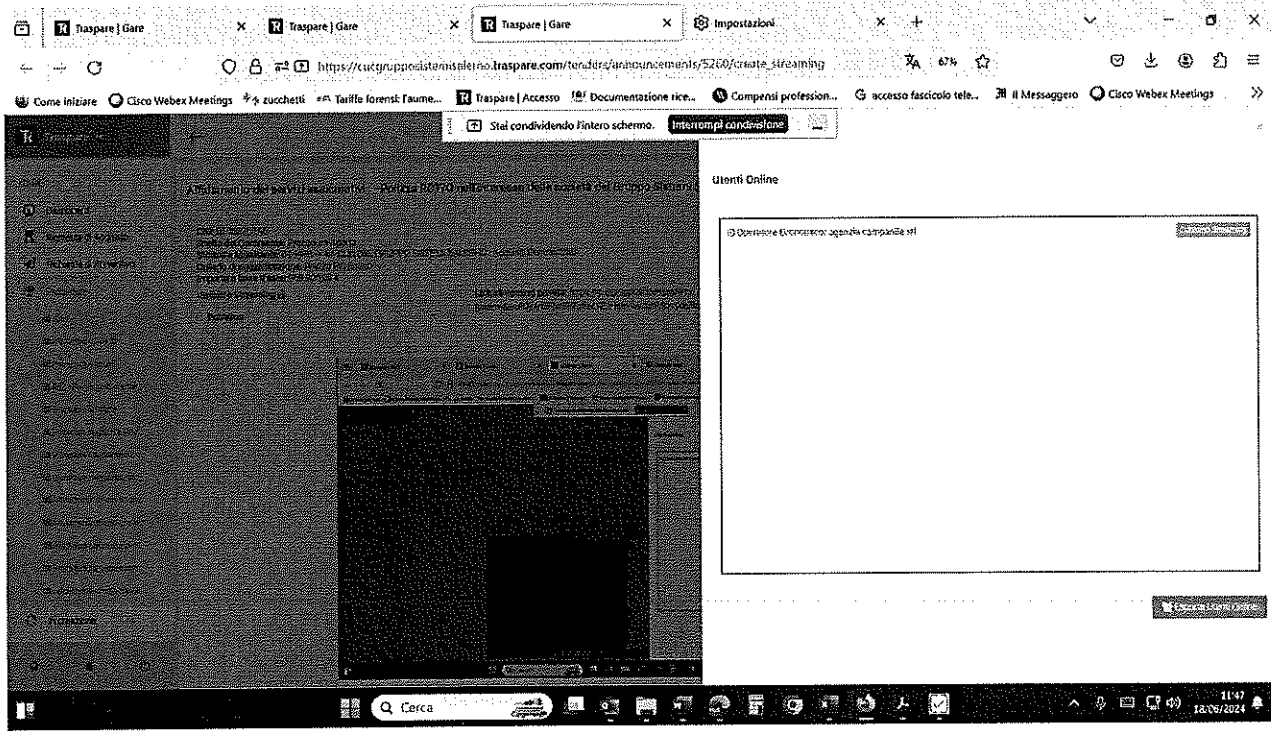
Traspare | Gare
Traspare | Gare
Traspare | Gare
Impostazioni

https://cucgrupposistemisalerno.traspare.com/tenders/announcements/5260/create_streaming
67%

Come iniziare   Cisco Webex Meetings   zucchetti   Tariffe forensi: l'aume...   Traspare | Accesso   Documentazione rice...   Compensi profession...   accesso fascicolo tele...   Il Messaggero   Cisco Webex Meetings

Stai condividendo l'intero schermo.   Interrompi condivisione

Affidamento del servizi assicurativi – Polizza RCT/O nell'interesse delle società del Gruppo Sistemi

Utenti Online

Operatore Economico: agenzia campanile srl

Ricarica Utenti Online

Cerca

11:47
18/06/2024